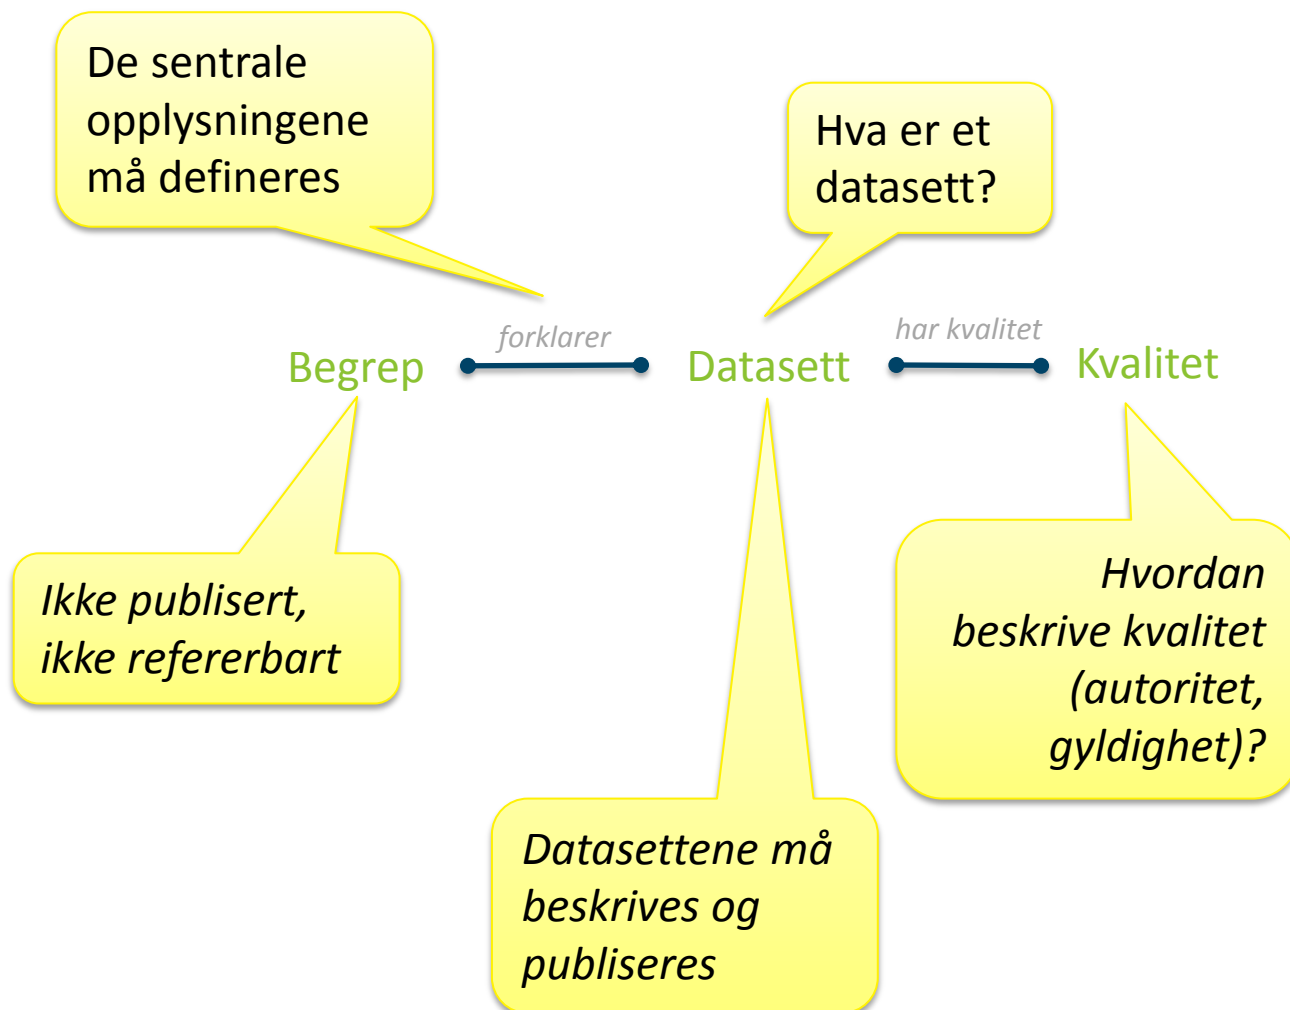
De sentrale opplysningene må defineres

Hva er et datasett?

forklarer

har kvalitet

Begrep

Datasett

Kvalitet

Ikke publisert, ikke refererbart

Hvordan beskrive kvalitet (autoritet, gyldighet)?

Datasettene må beskrives og publiseres